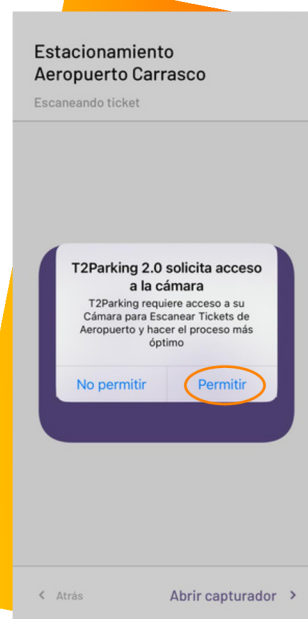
Estacionamiento
Aeropuerto Carrasco

Escaneando ticket

T2Parking 2.0 solicita acceso a la cámara

T2Parking requiere acceso a su Cámara para Escanear Tickets de Aeropuerto y hacer el proceso más óptimo

No permitir

Permitir

Atrás

Abrir capturador